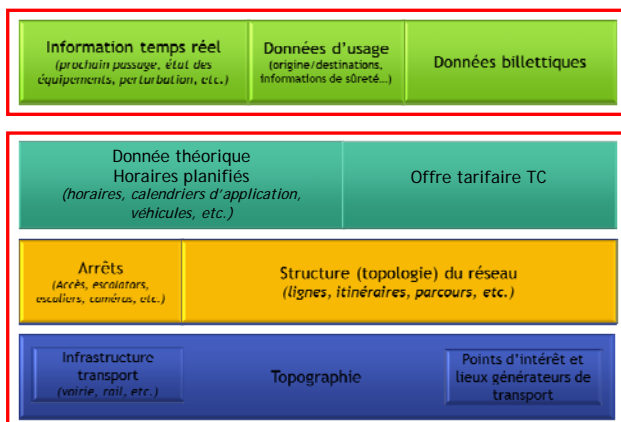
Information temps réel
(prochain passage, état des équipements, perturbation, etc.)

Données d'usage
(origine/destinations, informations de sûreté...)

Données billettiques

Donnée théorique
Horaires planifiés
(horaires, calendriers d'application, véhicules, etc.)

Offre tarifaire TC

Arrêts
(Accès, escalators, escaliers, caméras, etc.)

Structure (topologie) du réseau
(lignes, itinéraires, parcours, etc.)

Infrastructure transport
(voirie, rail, etc.)

Topographie

Points d'intérêt et lieux générateurs de transport